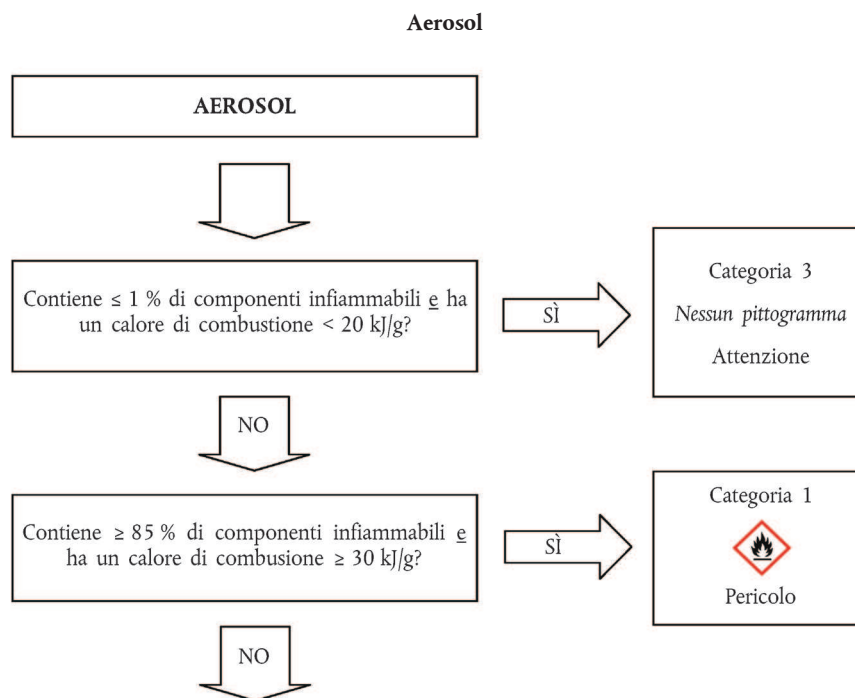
Aerosol

AEROSOL

Contiene $\leq$ 1 % di componenti infiammabili e ha un calore di combustione < 20 kJ/g?

SÌ

Categoria 3
Nessun pittogramma
Attenzione

NO

Contiene $\geq$ 85 % di componenti infiammabili e ha un calore di combustione $\geq$ 30 kJ/g?

SÌ

Categoria 1
Pericolo

NO